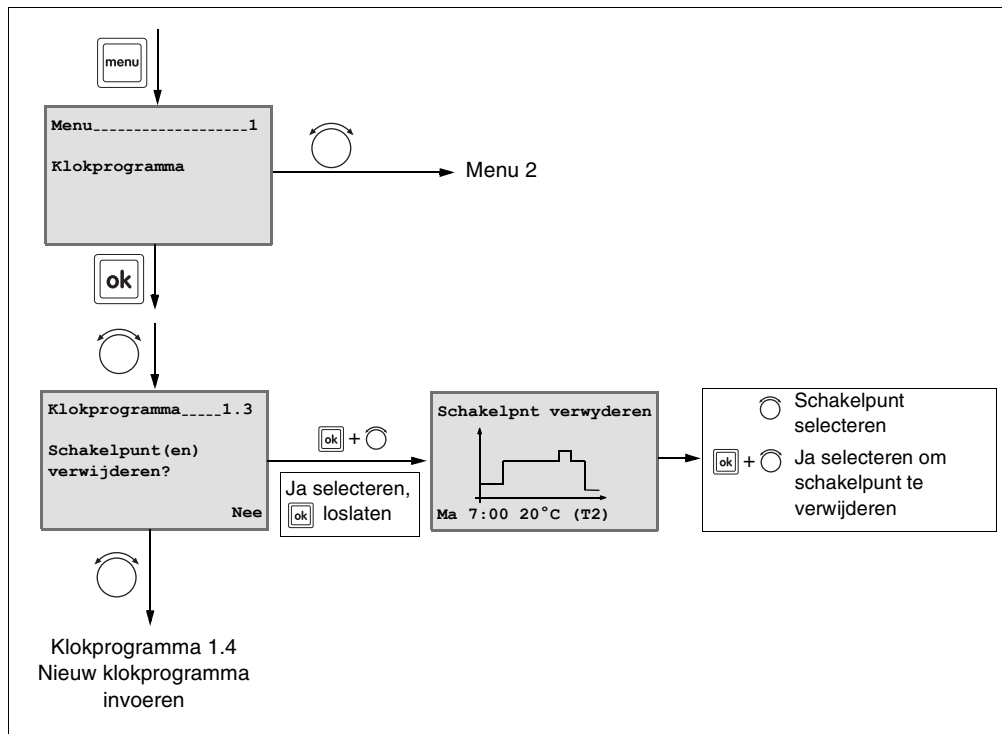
menu

Menu\_\_\_\_\_\_\_\_\_\_\_\_\_\_\_\_\_\_1

Klokprogramma

Menu 2

ok

Klokprogramma\_\_\_\_\_1.3

Schakelpunt(en) verwijderen?

Nee

ok +

Ja selecteren, ok loslaten

Schakelpnt verwyderen

Ma 7:00 20°C (T2)

Schakelpunt selecteren

ok + Ja selecteren om schakelpunt te verwijderen

Klokprogramma 1.4
Nieuw klokprogramma invoeren